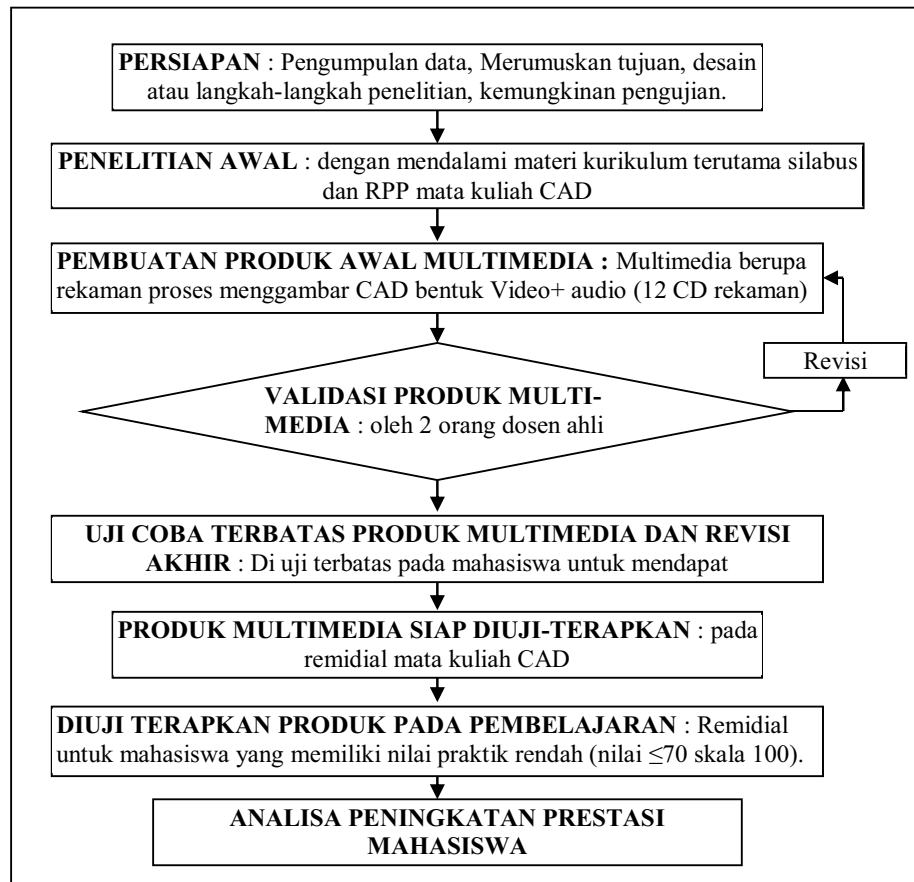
**PERSIAPAN** : Pengumpulan data, Merumuskan tujuan, desain atau langkah-langkah penelitian, kemungkinan pengujian.

**PENELITIAN AWAL** : dengan mendalami materi kurikulum terutama silabus dan RPP mata kuliah CAD

**PEMBUATAN PRODUK AWAL MULTIMEDIA :** Multimedia berupa rekaman proses menggambar CAD bentuk Video+ audio (12 CD rekaman)

Revisi

**VALIDASI PRODUK MULTI-MEDIA** : oleh 2 orang dosen ahli

**UJI COBA TERBATAS PRODUK MULTIMEDIA DAN REVISI AKHIR** : Di uji terbatas pada mahasiswa untuk mendapat

**PRODUK MULTIMEDIA SIAP DIUJI-TERAPKAN** : pada remidial mata kuliah CAD

**DIUJI TERAPKAN PRODUK PADA PEMBELAJARAN** : Remidial untuk mahasiswa yang memiliki nilai praktik rendah (nilai $\leq$70 skala 100).

**ANALISA PENINGKATAN PRESTASI MAHASISWA**